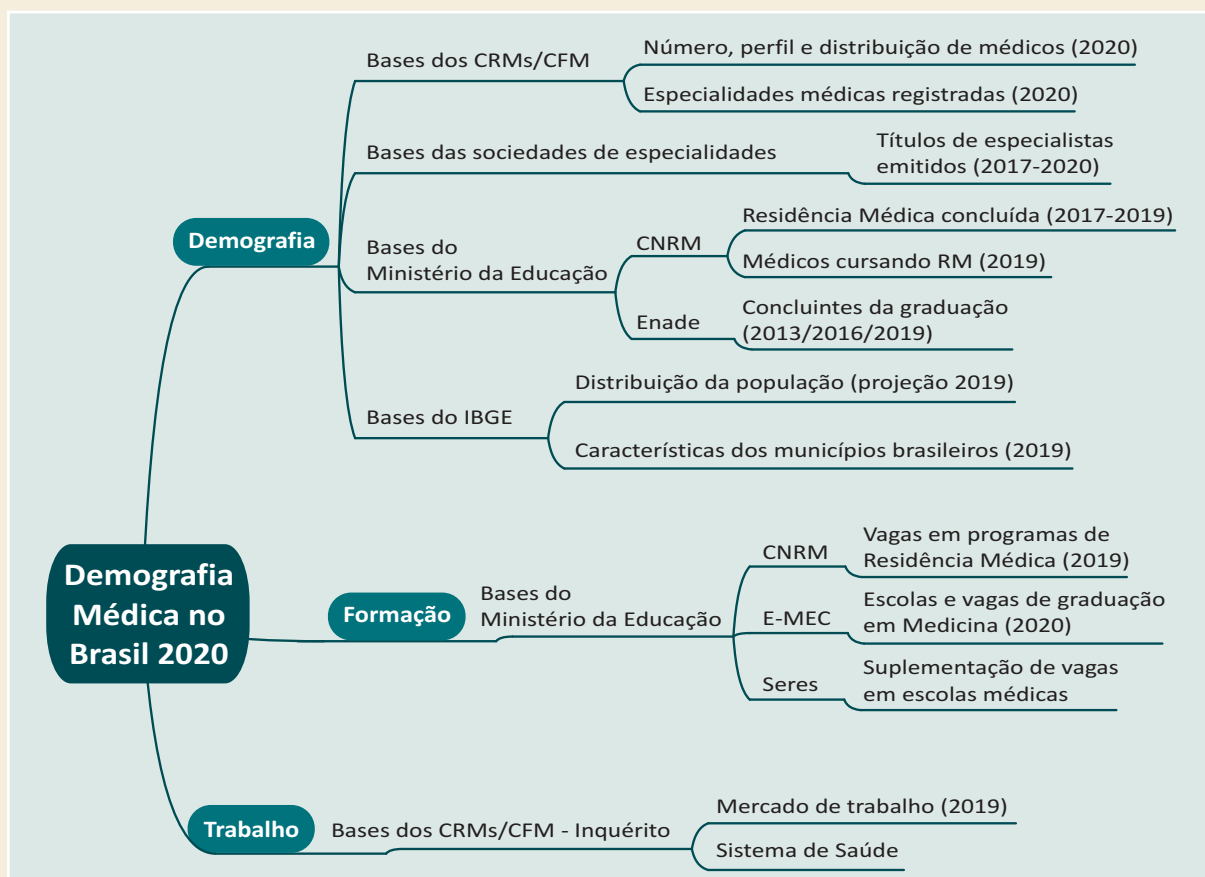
Demografia Médica no Brasil 2020

Demografia

Bases dos CRMs/CFM

Número, perfil e distribuição de médicos (2020)

Especialidades médicas registradas (2020)

Bases das sociedades de especialidades

Títulos de especialistas emitidos (2017-2020)

Bases do Ministério da Educação

CNRM

Residência Médica concluída (2017-2019)

Médicos cursando RM (2019)

Enade

Concluintes da graduação (2013/2016/2019)

Bases do IBGE

Distribuição da população (projeção 2019)

Características dos municípios brasileiros (2019)

Formação

Bases do Ministério da Educação

CNRM

Vagas em programas de Residência Médica (2019)

E-MEC

Escolas e vagas de graduação em Medicina (2020)

Seres

Suplementação de vagas em escolas médicas

Trabalho

Bases dos CRMs/CFM - Inquérito

Mercado de trabalho (2019)

Sistema de Saúde